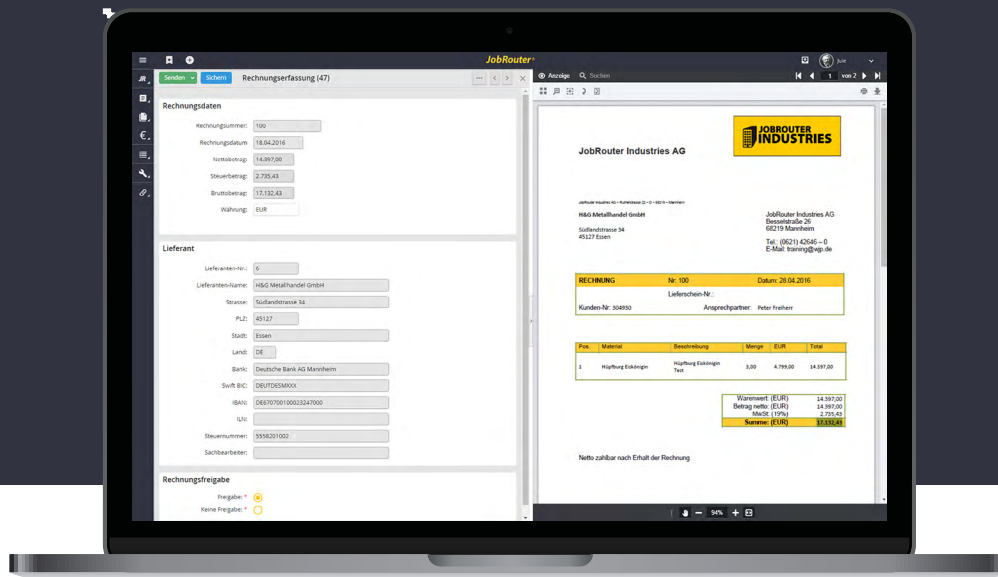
JobRouter

Julie

Senden Sichern Rechnungserfassung (47)

Anzeige Suchen

1 von 2

Rechnungsdaten

Rechnungsnummer: 100

Rechnungsdatum 18.04.2016

Nettobetrag: 14.397,00

Steuerbetrag: 2.735,43

Bruttobetrag: 17.132,43

Währung: EUR

Lieferant

Lieferanten-Nr.: 6

Lieferanten-Name: H&G Metallhandel GmbH

Strasse: Südlandstrasse 34

PLZ: 45127

Stadt: Essen

Land: DE

Bank: Deutsche Bank AG Mannheim

Swift BIC: DEUTDESMXXX

IBAN: DE67070010002324700

ILN:

Steuernummer: 5558201002

Sachbearbeiter:

Rechnungsfreigabe

Freigabe: *

Keine Freigabe: *

JobRouter Industries AG

JOBROUTER INDUSTRIES

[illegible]

H&G Metallhandel GmbH

Südlandstrasse 34
45127 Essen

JobRouter Industries AG
Besselstraße 26
68219 Mannheim

Tel.: (0621) 42646 – 0
E-Mail: training@wjp.de

RECHNUNG Nr. 100 Datum: 28.04.2016

Lieferschein-Nr.:

Kunden-Nr: 304950 Ansprechpartner: Peter Freiherr

| Pos. | Material | Beschreibung | Menge | EUR | Total |
|---|---|---|---|---|---|
| 1 | Hüpfburg Eiskönigin | Hüpfburg Eiskönigin Test | 3,00 | 4.799,00 | 14.397,00 |

| Warenwert: (EUR) | 14.397,00 |
|---|---|
| Betrag netto: (EUR) | 14.397,00 |
| MwSt: (19%) | 2.735,43 |
| Summe: (EUR) | 17.132,43 |

Netto zahlbar nach Erhalt der Rechnung

94%